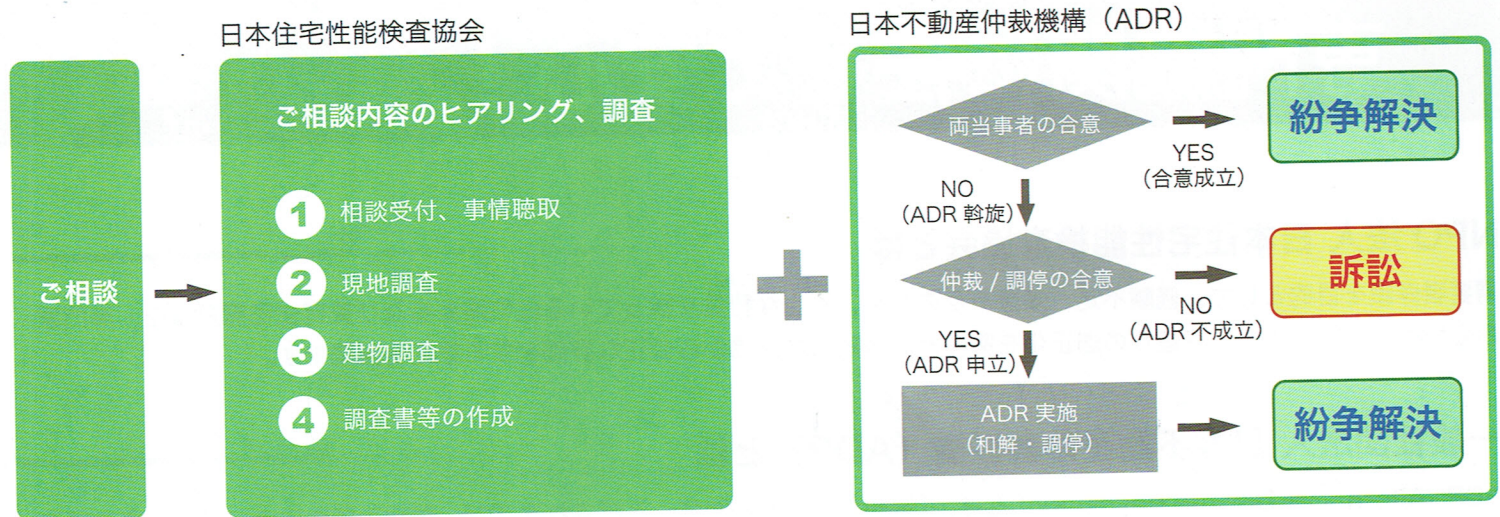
ご相談

日本住宅性能検査協会

ご相談内容のヒアリング、調査

1 相談受付、事情聴取

2 現地調査

3 建物調査

4 調査書等の作成

日本不動産仲裁機構（ADR）

両当事者の合意

YES
（合意成立）

紛争解決

NO
（ADR 斡旋）

仲裁 / 調停の合意

NO
（ADR 不成立）

訴訟

YES
（ADR 申立）

ADR 実施
（和解・調停）

紛争解決